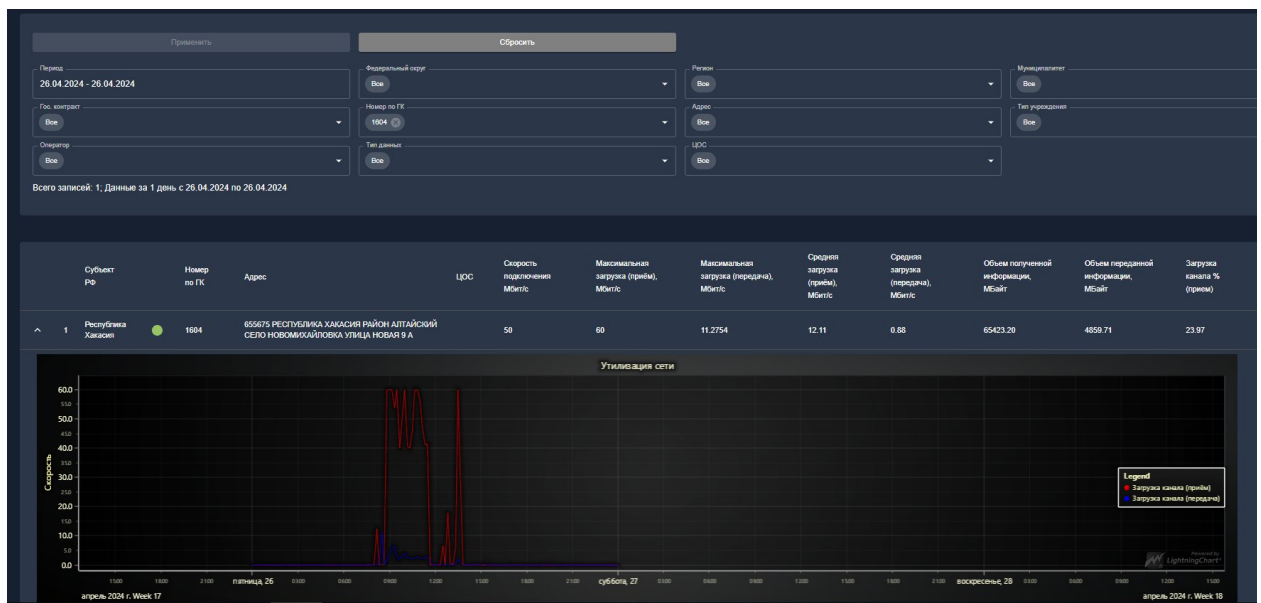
Применить Сбросить

Период
26.04.2024 - 26.04.2024

Федеральный округ
Все

Регион
Все

Муниципалитет
Все

Гос. контракт
Все

Номер по ГК
1604

Адрес
Все

Тип учреждения
Все

Оператор
Все

Тип данных
Все

ЦОС
Все

Всего записей: 1; Данные за 1 день с 26.04.2024 по 26.04.2024

| | | Субъект РФ | | Номер по ГК | Адрес | ЦОС | Скорость подключения Мбит/с | Максимальная загрузка (приём), Мбит/с | Максимальная загрузка (передача), Мбит/с | Средняя загрузка (приём), Мбит/с | Средняя загрузка (передача), Мбит/с | Объем полученной информации, МБайт | Объем переданной информации, МБайт | Загрузка канала % (прием) |
|---|---|---|---|---|---|---|---|---|---|---|---|---|---|---|
| ^ | 1 | Республика Хакасия | | 1604 | 655675 РЕСПУБЛИКА ХАКАСИЯ РАЙОН АЛТАЙСКИЙ СЕЛО НОВОМИХАЙЛОВКА УЛИЦА НОВАЯ 9 А | | 50 | 60 | 11.2754 | 12.11 | 0.88 | 65423.20 | 4859.71 | 23.97 |

Утилизация сети

Скорость
60.0
55.0
50.0
45.0
40.0
35.0
30.0
25.0
20.0
15.0
10.0
5.0
0.0

Legend
Загрузка канала (приём)
Загрузка канала (передача)

Powered by LightningChart

15:00 18:00 21:00 пятница, 26 03:00 06:00 09:00 12:00 15:00 18:00 21:00 суббота, 27 03:00 06:00 09:00 12:00 15:00 18:00 21:00 воскресенье, 28 03:00 06:00 09:00 12:00 15:00

апрель 2024 г. Week 17
апрель 2024 г. Week 18